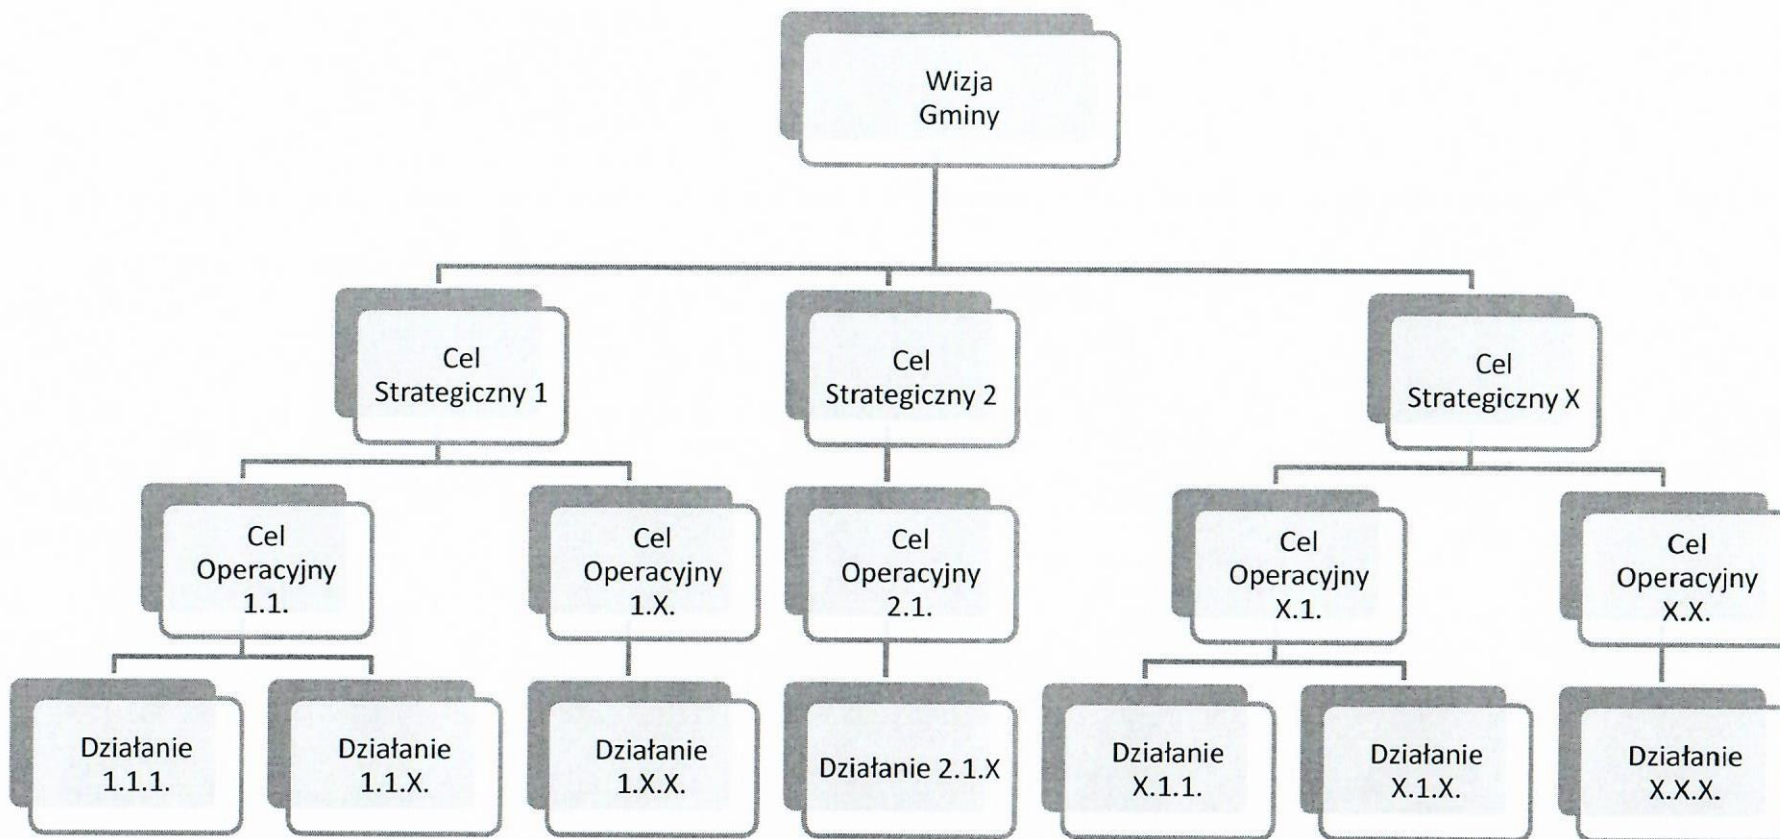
Wizja Gminy

Cel Strategiczny 1

Cel Strategiczny 2

Cel Strategiczny X

Cel Operacyjny 1.1.

Cel Operacyjny 1.X.

Cel Operacyjny 2.1.

Cel Operacyjny X.1.

Cel Operacyjny X.X.

Działanie 1.1.1.

Działanie 1.1.X.

Działanie 1.X.X.

Działanie 2.1.X

Działanie X.1.1.

Działanie X.1.X.

Działanie X.X.X.